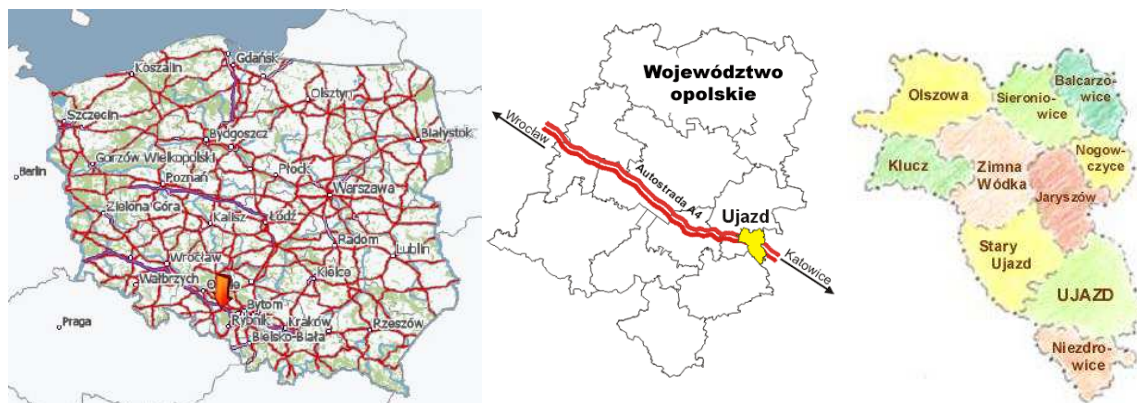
Gdańsk
Koszalin
Olsztyn
Szczecin
Bydgoszcz
Białystok
Berlin
Gorzów Wielkopolski
Płock
Poznań
Warszawa
Zielona Góra
Kalisz
Łódź
Radom
Lublin
Wrocław
Wałbrzych
Kielce
Bytom
Praga
Rybnik
Kraków
Rzeszów
Bielsko-Biała

Województwo opolskie
Wrocław
Autostrada A4
Ujazd
Katowice

Olszowa
Sieroniowice
Balcarzowice
Klucz
Zimna Wódka
Nogowczyce
Jaryszów
Stary Ujazd
UJAZD
Niezdrowice